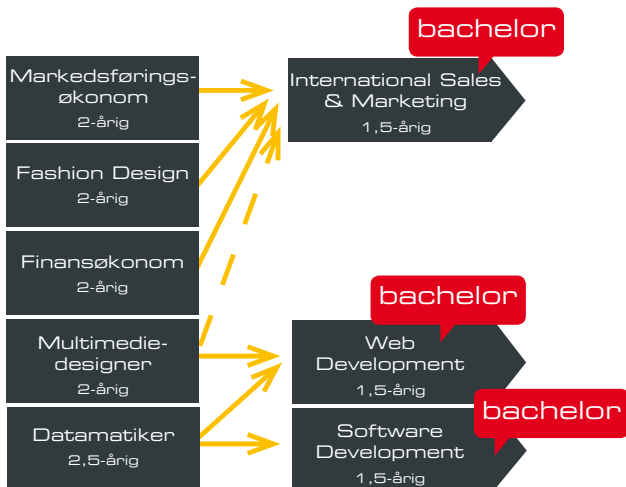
Markedsføringsøkonom
2-årig

Fashion Design
2-årig

Finansøkonom
2-årig

Multimediedesigner
2-årig

Datamatiker
2,5-årig

bachelor

International Sales & Marketing
1,5-årig

bachelor

Web Development
1,5-årig

bachelor

Software Development
1,5-årig